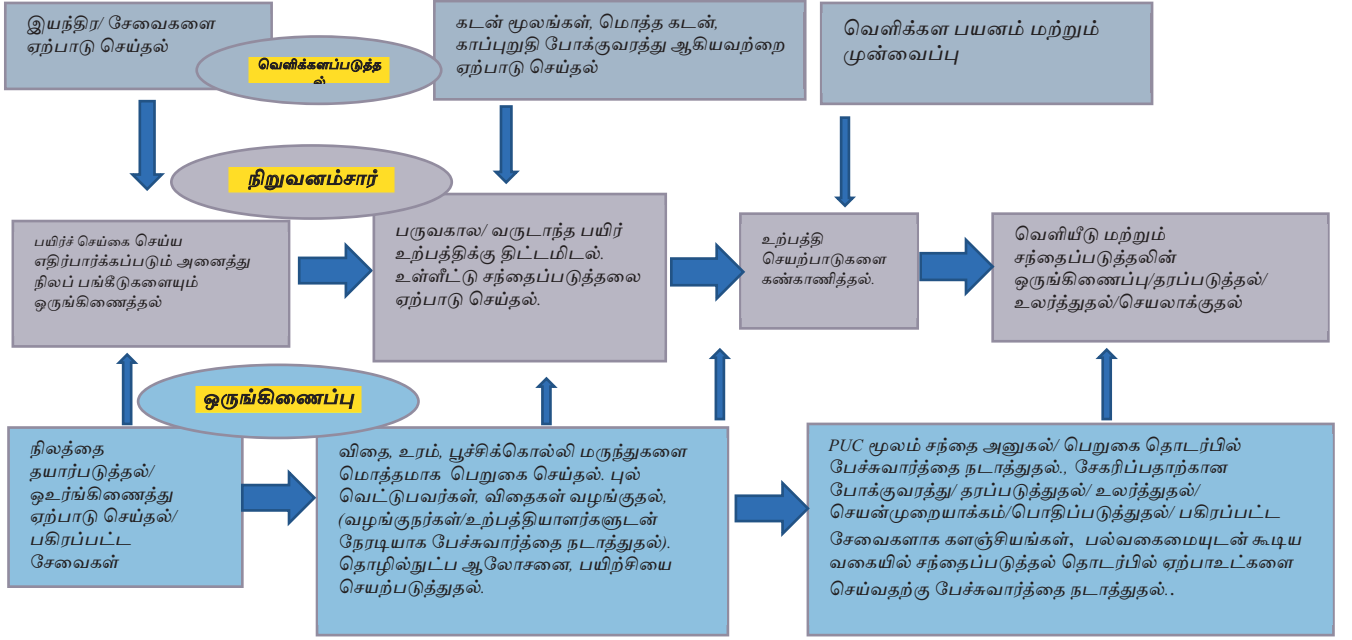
இயந்திர/ சேவைகளை ஏற்பாடு செய்தல்

வெளிக்களப்படுத்தல்

கடன் மூலங்கள், மொத்த கடன், காப்புறுதி போக்குவரத்து ஆகியவற்றை ஏற்பாடு செய்தல்

வெளிக்கள பயனம் மற்றும் முன்வைப்பு

நிறுவனம்சார்

பயிர்ச் செய்கை செய்ய எதிர்பார்க்கப்படும் அனைத்து நிலப் பங்கீடுகளையும் ஒருங்கிணைத்தல்

பருவகால/ வருடாந்த பயிர் உற்பத்திக்கு திட்டமிடல். உள்ளீட்டு சந்தைப்படுத்தலை ஏற்பாடு செய்தல்.

உற்பத்தி செயற்பாடுகளை கண்காணித்தல்.

வெளியீடு மற்றும் சந்தைப்படுத்தலின் ஒருங்கிணைப்பு/தரப்படுத்தல்/ உலர்த்துதல்/செயலாக்குதல்

ஒருங்கிணைப்பு

நிலத்தை தயார்படுத்தல்/ ஒஉரங்கிணைத்து ஏற்பாடு செய்தல்/ பகிரப்பட்ட சேவைகள்

விதை, உரம், பூச்சிக்கொல்லி மருந்துகளை மொத்தமாக பெறுகை செய்தல். புல் வெட்டுபவர்கள், விதைகள் வழங்குதல், (வழங்குநர்கள்/உற்பத்தியாளர்களுடன் நேரடியாக பேச்சுவார்த்தை நடாத்துதல்). தொழில்நுட்ப ஆலோசனை, பயிற்சியை செயற்படுத்துதல்.

PUC மூலம் சந்தை அனுகல்/ பெறுகை தொடர்பில் பேச்சுவார்த்தை நடாத்துதல்., சேகரிப்பதாற்கான போக்குவரத்து/ தரப்படுத்துதல்/ உலர்த்துதல்/ செயன்முறையாக்கம்/பொதிப்படுத்துதல்/ பகிரப்பட்ட சேவைகளாக களஞ்சியங்கள், பல்வகைமையுடன் கூடிய வகையில் சந்தைப்படுத்தல் தொடர்பில் ஏற்பாஉட்களை செய்வதற்கு பேச்சுவார்த்தை நடாத்துதல்..